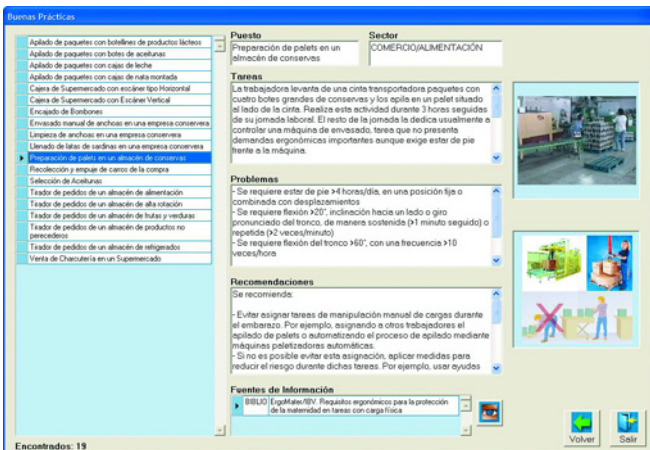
Buenas Prácticas

Apilado de paquetes con botellines de productos lácteos
Apilado de paquetes con botes de aceitunas
Apilado de paquetes con cajas de leche
Apilado de paquetes con cajas de nata montada
Cajera de Supermercado con escáner tipo Horizontal
Cajera de Supermercado con Escáner Vertical
Encajado de Bombones
Envasado manual de anchoas en una empresa conservera
Limpieza de anchoas en una empresa conservera
Llenado de latas de sardinas en una empresa conservera
Preparación de palets en un almacén de conservas
Recolección y empuje de carros de la compra
Selección de Aceitunas
Tirador de pedidos de un almacén de alimentación
Tirador de pedidos de un almacén de alta rotación
Tirador de pedidos de un almacén de frutas y verduras
Tirador de pedidos de un almacén de productos no perecederos
Tirador de pedidos de un almacén de refrigerados
Venta de Charcutería en un Supermercado

Encontrados: 19

Puesto
Preparación de palets en un almacén de conservas

Sector
COMERCIO/ALIMENTACIÓN

Tareas
La trabajadora levanta de una cinta transportadora paquetes con cuatro botes grandes de conservas y los apila en un palet situado al lado de la cinta. Realiza esta actividad durante 3 horas seguidas de su jornada laboral. El resto de la jornada la dedica usualmente a controlar una máquina de envasado, tarea que no presenta demandas ergonómicas importantes aunque exige estar de pie frente a la máquina.

Problemas
- Se requiere estar de pie >4 horas/día, en una posición fija o combinada con desplazamientos
- Se requiere flexión >20°, inclinación hacia un lado o giro pronunciado del tronco, de manera sostenida (>1 minuto seguido) o repetida (>2 veces/minuto)
- Se requiere flexión del tronco >60°, con una frecuencia >10 veces/hora

Recomendaciones
Se recomienda:

- Evitar asignar tareas de manipulación manual de cargas durante el embarazo. Por ejemplo, asignando a otros trabajadores el apilado de palets o automatizando el proceso de apilado mediante máquinas paletizadoras automáticas.
- Si no es posible evitar esta asignación, aplicar medidas para reducir el riesgo durante dichas tareas. Por ejemplo, usar ayudas

Fuentes de Información
BIBLIO | ErgoMater/IBV. Requisitos ergonómicos para la protección de la maternidad en tareas con carga física

Volver
Salir